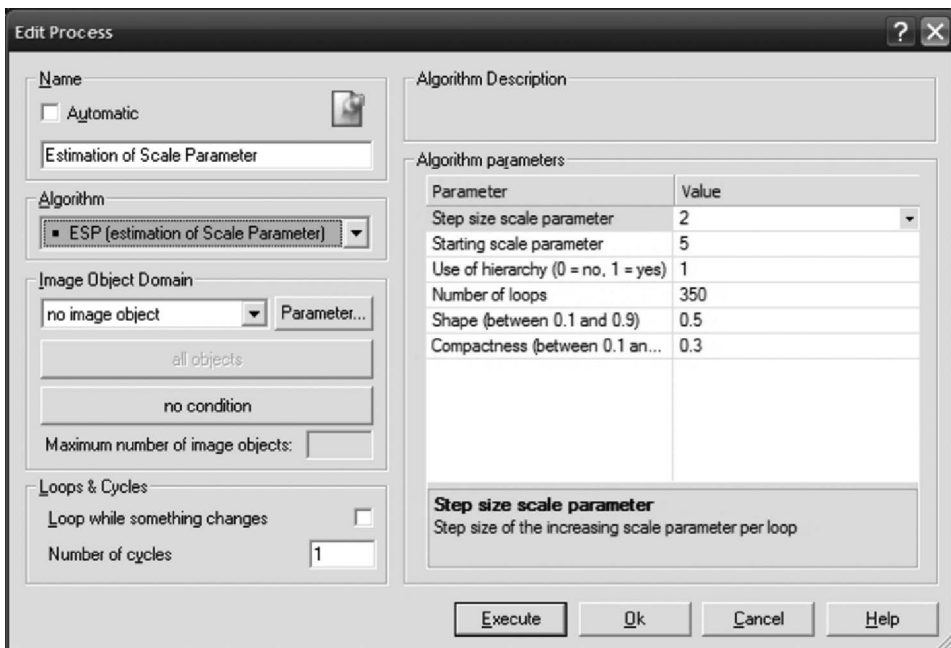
Edit Process

Name
Automatic
Estimation of Scale Parameter

Algorithm
ESP (estimation of Scale Parameter)

Image Object Domain
no image object
Parameter...
all objects
no condition
Maximum number of image objects:

Loops & Cycles
Loop while something changes
Number of cycles 1

Algorithm Description

Algorithm parameters

| Parameter | Value |
|---|---|
| Step size scale parameter | 2 |
| Starting scale parameter | 5 |
| Use of hierarchy (0 = no, 1 = yes) | 1 |
| Number of loops | 350 |
| Shape (between 0.1 and 0.9) | 0.5 |
| Compactness (between 0.1 an... | 0.3 |

Step size scale parameter
Step size of the increasing scale parameter per loop

Execute Ok Cancel Help